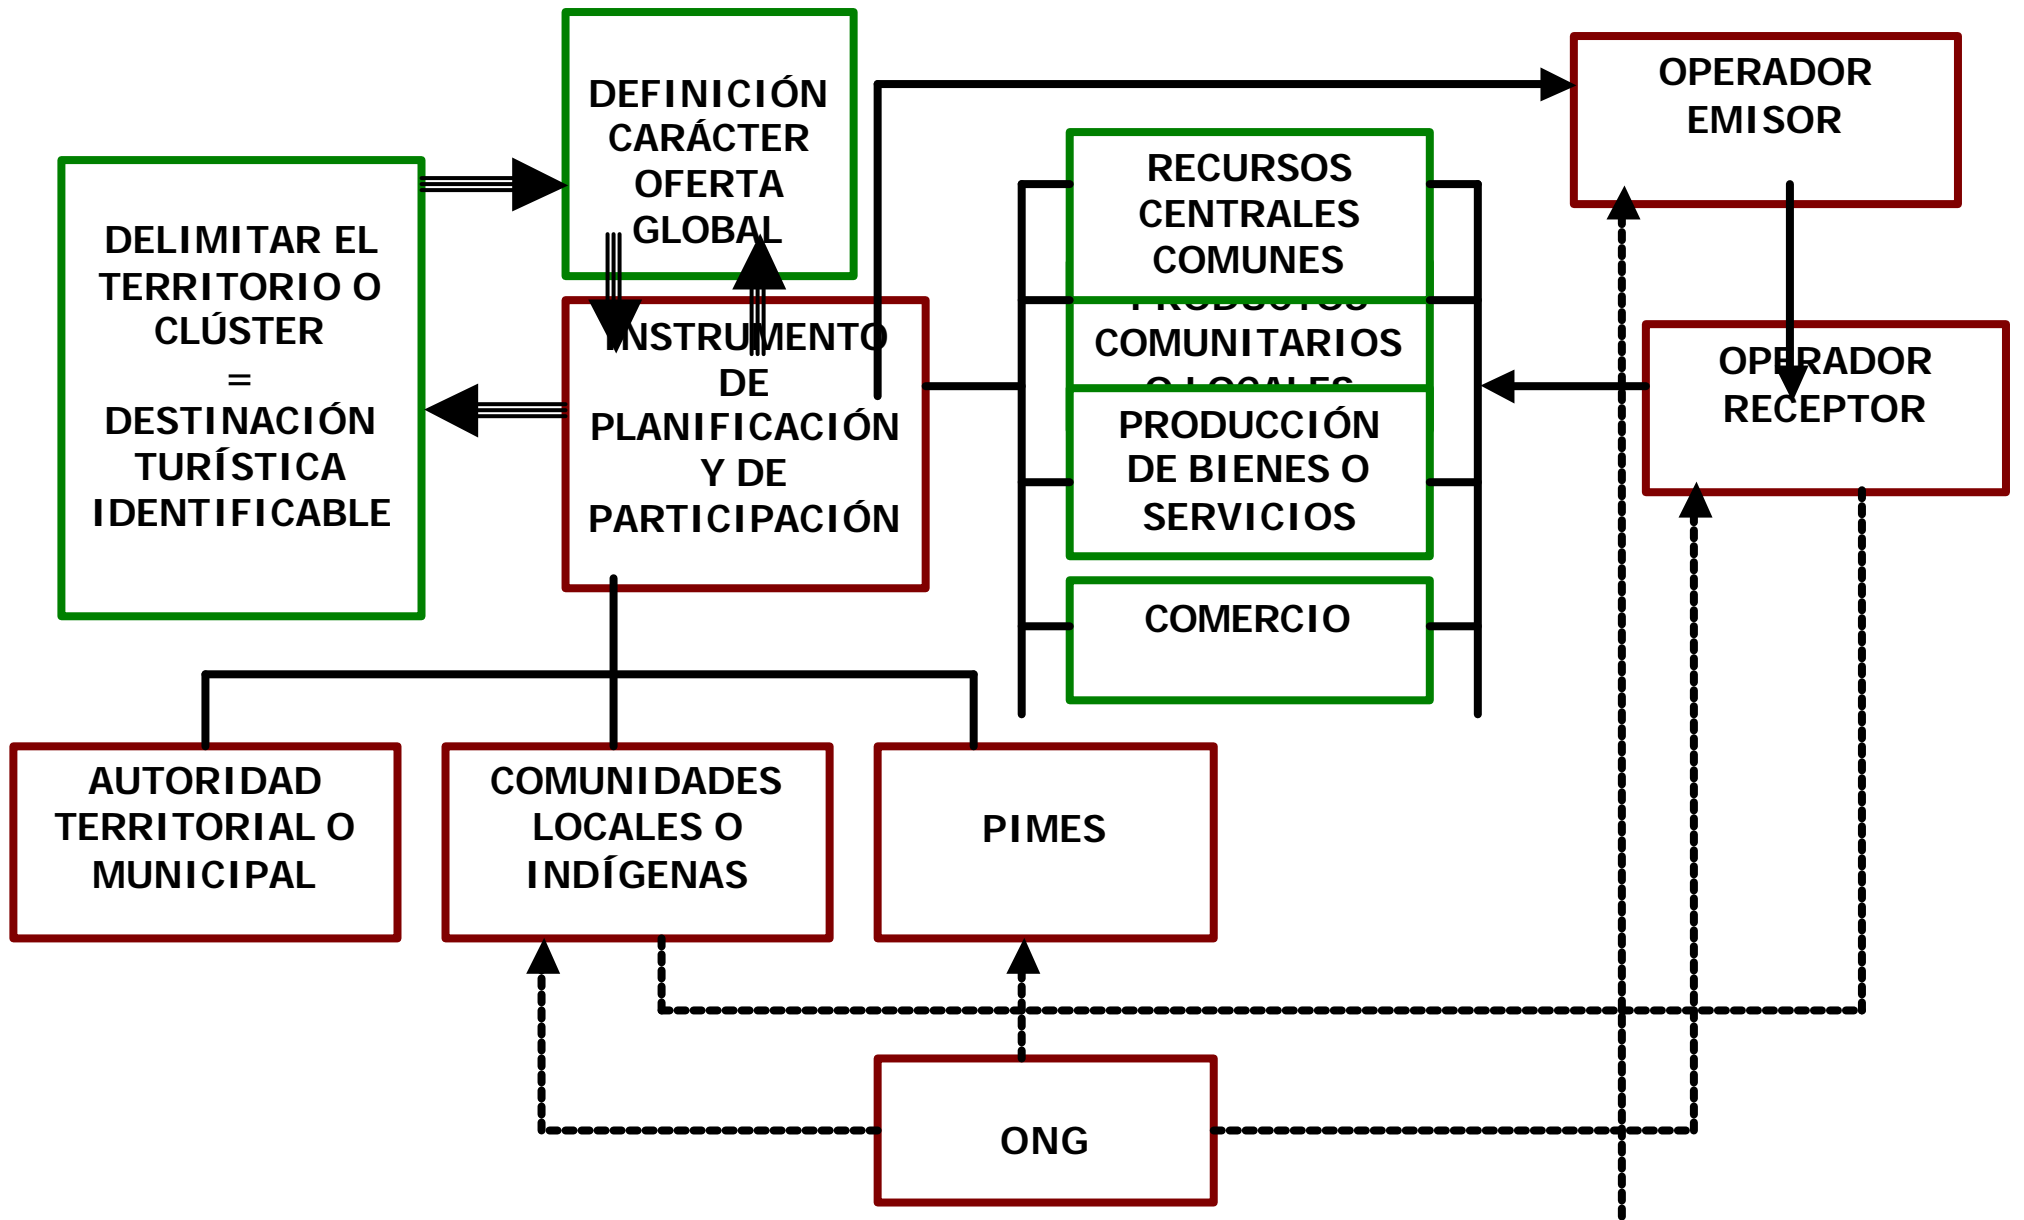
DEFINICIÓN CARÁCTER OFERTA GLOBAL

OPERADOR EMISOR

DELIMITAR EL TERRITORIO O CLÚSTER = DESTINACIÓN TURÍSTICA IDENTIFICABLE

RECURSOS CENTRALES COMUNES

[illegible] COMUNITARIOS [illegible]

INSTRUMENTO DE PLANIFICACIÓN Y DE PARTICIPACIÓN

OPERADOR RECEPTOR

PRODUCCIÓN DE BIENES O SERVICIOS

COMERCIO

AUTORIDAD TERRITORIAL O MUNICIPAL

COMUNIDADES LOCALES O INDÍGENAS

PIMES

ONG